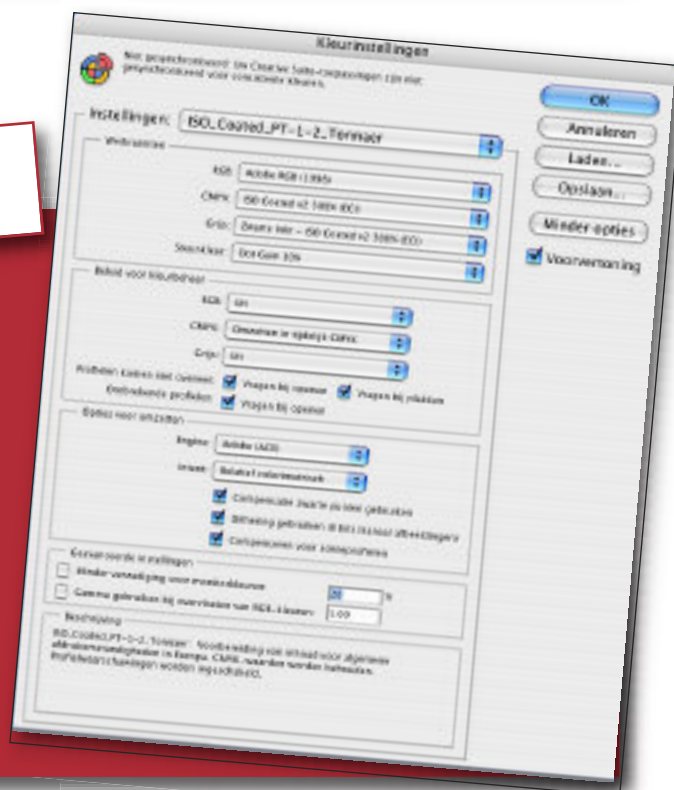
Kleurinstellingen

Niet gesynchroniseerd: Uw Creative Suite-toepassingen zijn niet gesynchroniseerd voor consistente kleuren.

Instellingen: ISO_Coated_PT-1-2_Tonnaer

Werkruimten

RGB: Adobe RGB (1998)

CMYK: ISO Coated v2 300% (ECI)

Grijs: Dot Gain 15%

Steunkleur: Dot Gain 10%

Beleid voor kleurbeheer

RGB: Uit

CMYK: Omzetten in werkruimte CMYK

Grijs: Uit

Profielen komen niet overeen: Vragen bij openen Vragen bij plakken

Ontbrekende profielen: Vragen bij openen

Opties voor omzetten

Engine: Adobe (ACE)

Intent: Relatief colorimetrisch

Compensatie zwarte punt gebruiken

Dithering gebruiken (8 bits/kanaal afbeeldingen)

Compenseren voor scèneprofielen

Geavanceerde instellingen

Minder verzadiging voor monitorkleuren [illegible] %

Gamma gebruiken bij overvloeien van RGB-kleuren 1,00

Beschrijving

ISO_Coated_PT-1-2_Tonnaer: Voorbereiding van inhoud voor algemene afdrukomstandigheden in Europa. CMYK-waarden worden behouden. Profielwaarschuwingen worden ingeschakeld.

OK

Annuleren

Laden...

Opslaan...

Minder opties

Voorvertoning